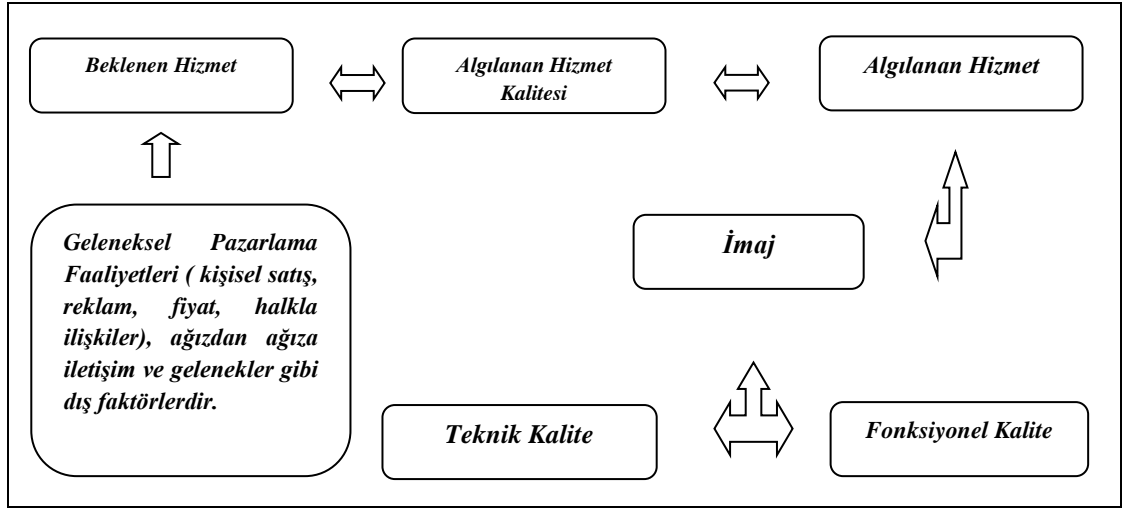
Beklenen Hizmet

Algılanan Hizmet Kalitesi

Algılanan Hizmet

Geleneksel Pazarlama Faaliyetleri ( kişisel satış, reklam, fiyat, halkla ilişkiler), ağızdan ağıza iletişim ve gelenekler gibi dış faktörlerdir.

İmaj

Teknik Kalite

Fonksiyonel Kalite